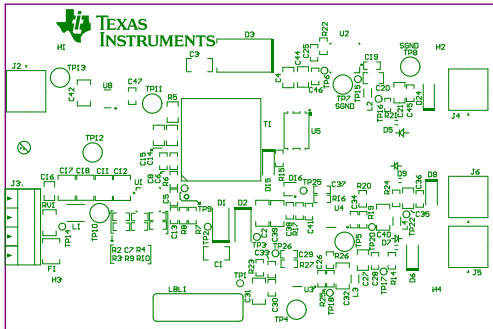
TEXAS INSTRUMENTS

H1
J2
TP13
C42
U8
C47
TP11
R5
C3
D3
R22
U2
SGND
TP8
H2
C44
C4
TP6
C46
C19
TP7
SGND
C20
TP15
L2
C21
C45
D24
J4
T1
U5
D5
TP12
C16
C17
C18
C11
C12
C15
C6
C8
C14
R15
D15
TP25
C37
R20
D9
D8
J6
J3
RV1
L1
TP14
TP10
C5
C13
TP9
D1
D2
R16
U4
R19
R24
C36
C35
C41
C39
R25
R18
TP2
TP3
TP26
TP5
C40
TP22
D4
R2
C7
R4
R3
R9
R10
C1
C32
C29
C28
R26
F1
H3
TP1
R23
C31
C30
TP4
LBL1
U3
R27
TP18
C33
L3
C27
TP17
R14
C34
D6
H4
J5